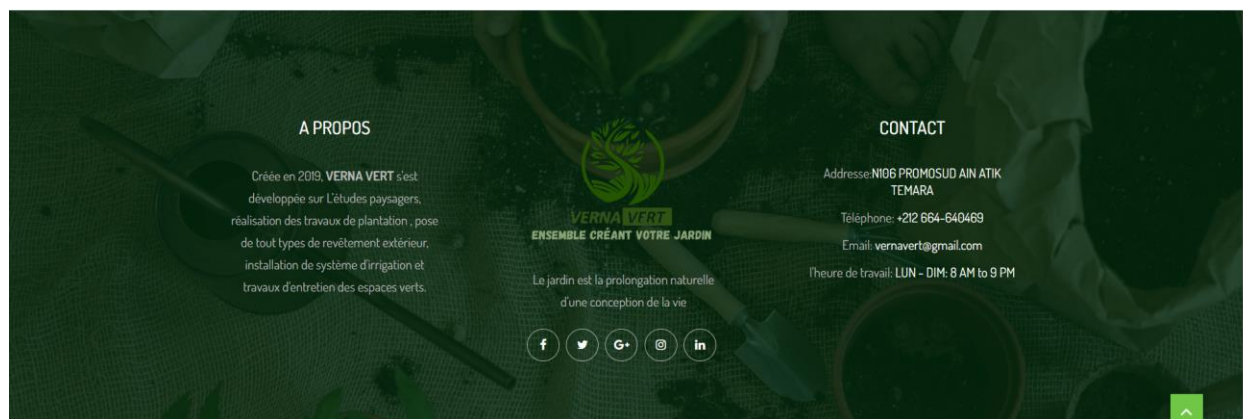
A PROPOS

Créée en 2019, **VERNA VERT** s'est développée sur L'études paysagers, réalisation des travaux de plantation , pose de tout types de revêtement extérieur, installation de système d'irrigation et travaux d'entretien des espaces verts.

VERNA VERT
ENSEMBLE CRÉANT VOTRE JARDIN

Le jardin est la prolongation naturelle d'une conception de la vie

f G+ in

CONTACT

Addresse:N106 PROMOSUD AIN ATIK TEMARA

Téléphone: +212 664-640469

Email: vernavert@gmail.com

l'heure de travail: LUN - DIM: 8 AM to 9 PM